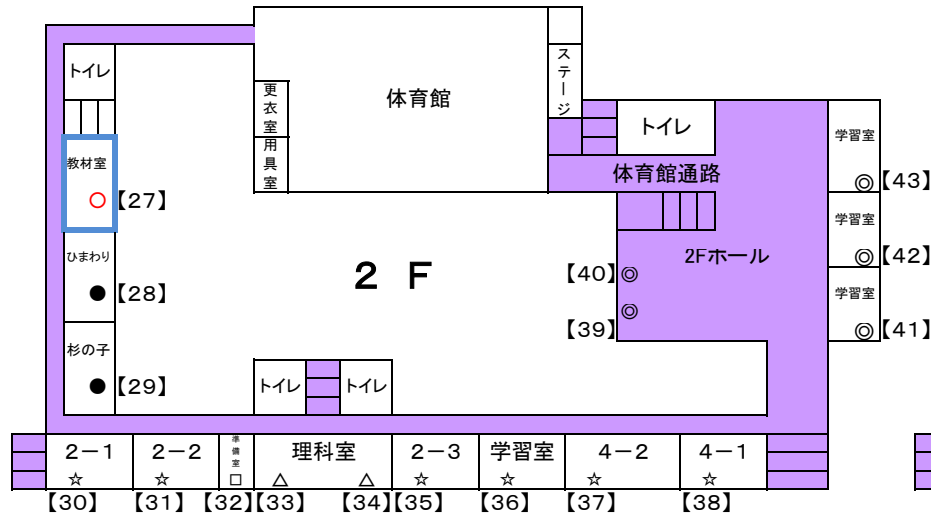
トイレ

教材室
○【27】

ひまわり
●【28】

杉の子
●【29】

更衣室

用具室

体育館

ステージ

トイレ

体育館通路

2Fホール

【40】◎

◎
【39】

学習室
◎【43】

学習室
◎【42】

学習室
◎【41】

2 F

トイレ

トイレ

2−1
☆
【30】

2−2
☆
【31】

準備室
□
【32】

理科室
△
【33】

△
【34】

2−3
☆
【35】

学習室
☆
【36】

4−2
☆
【37】

4−1
☆
【38】